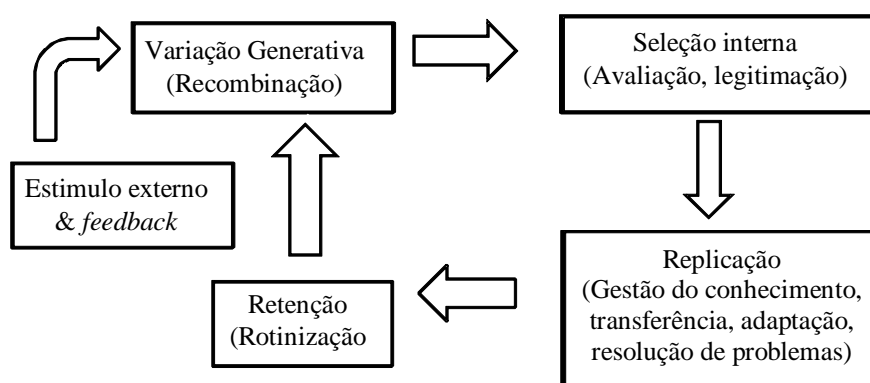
Variação Generativa
(Recombinação)

Seleção interna
(Avaliação, legitimação)

Estimulo externo
& *feedback*

Replicação
(Gestão do conhecimento, transferência, adaptação, resolução de problemas)

Retenção
(Rotinização